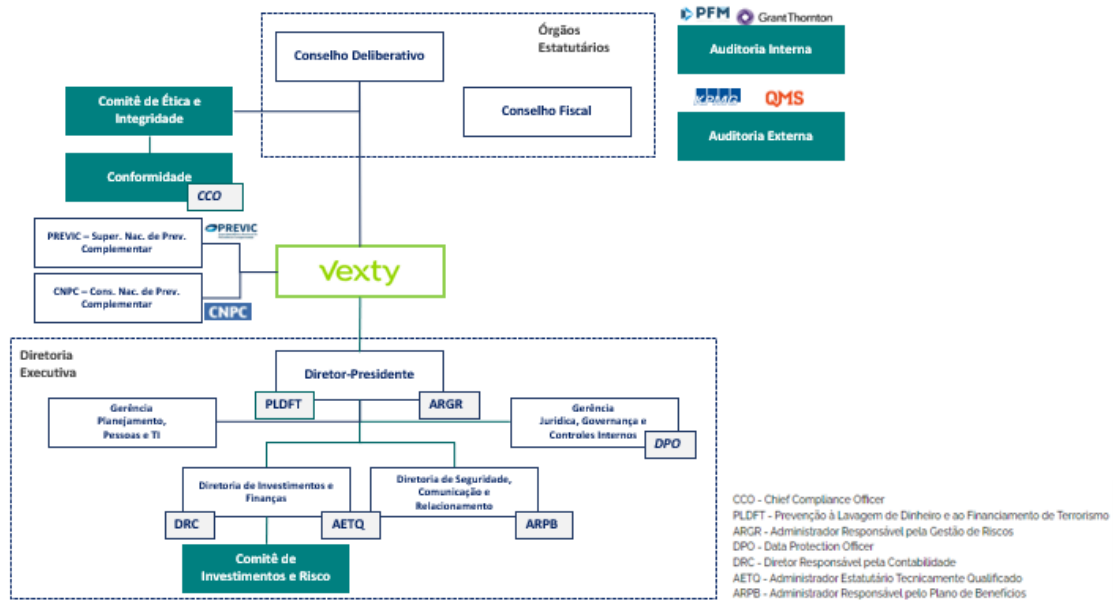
Órgãos Estatutários

Conselho Deliberativo

Conselho Fiscal

PFM GrantThornton

Auditoria Interna

KPMG QMS

Auditoria Externa

Comitê de Ética e Integridade

Conformidade

CCO

PREVIC – Super. Nac. de Prev. Complementar

PREVIC

CNPC – Cons. Nac. de Prev. Complementar

CNPC

Vexty

Diretoria Executiva

Diretor-Presidente

PLDFT

ARGR

Gerência Planejamento, Pessoas e TI

Gerência Jurídica, Governança e Controles Internos

DPO

Diretoria de Investimentos e Finanças

Diretoria de Seguridade, Comunicação e Relacionamento

DRC

AETQ

ARPB

Comitê de Investimentos e Risco

CCO - Chief Compliance Officer
PLDFT - Prevenção à Lavagem de Dinheiro e ao Financiamento de Terrorismo
ARGR - Administrador Responsável pela Gestão de Riscos
DPO - Data Protection Officer
DRC - Diretor Responsável pela Contabilidade
AETQ - Administrador Estatutário Tecnicamente Qualificado
ARPB - Administrador Responsável pelo Plano de Benefícios